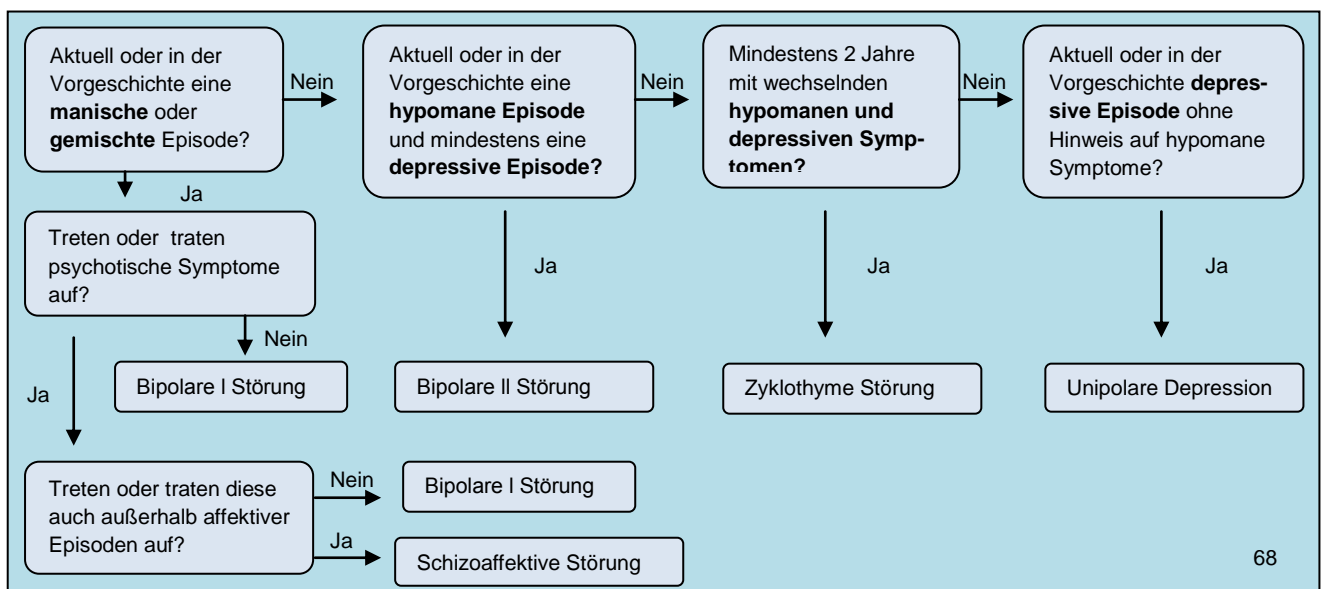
Aktuell oder in der Vorgeschichte eine **manische** oder **gemischte** Episode?

Nein

Aktuell oder in der Vorgeschichte eine **hypomane Episode** und mindestens eine **depressive Episode?**

Nein

Mindestens 2 Jahre mit wechselnden **hypomanen und depressiven Symptomen?**

Nein

Aktuell oder in der Vorgeschichte **depressive Episode** ohne Hinweis auf hypomane Symptome?

Ja

Treten oder traten psychotische Symptome auf?

Ja

Ja

Ja

Nein

Bipolare I Störung

Bipolare II Störung

Zyklothyme Störung

Unipolare Depression

Ja

Treten oder traten diese auch außerhalb affektiver Episoden auf?

Nein

Bipolare I Störung

Ja

Schizoaffektive Störung

68